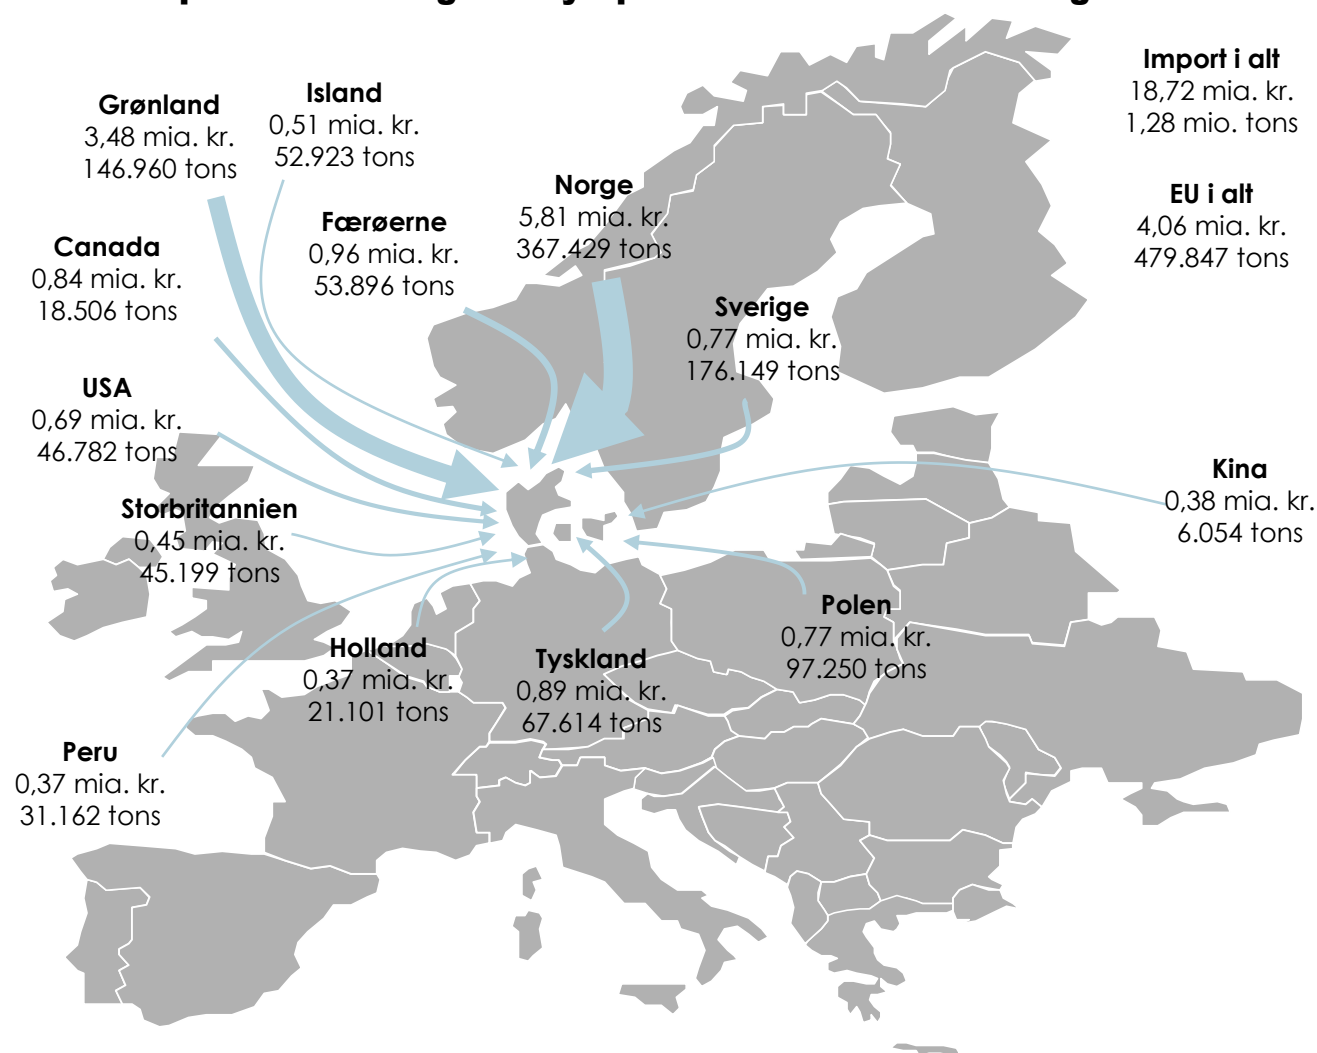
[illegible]

Import i alt
18,72 mia. kr.
1,28 mio. tons

EU i alt
4,06 mia. kr.
479.847 tons

Grønland
3,48 mia. kr.
146.960 tons

Island
0,51 mia. kr.
52.923 tons

Norge
5,81 mia. kr.
367.429 tons

Færøerne
0,96 mia. kr.
53.896 tons

Canada
0,84 mia. kr.
18.506 tons

Sverige
0,77 mia. kr.
176.149 tons

USA
0,69 mia. kr.
46.782 tons

Kina
0,38 mia. kr.
6.054 tons

Storbritannien
0,45 mia. kr.
45.199 tons

Polen
0,77 mia. kr.
97.250 tons

Holland
0,37 mia. kr.
21.101 tons

Tyskland
0,89 mia. kr.
67.614 tons

Peru
0,37 mia. kr.
31.162 tons